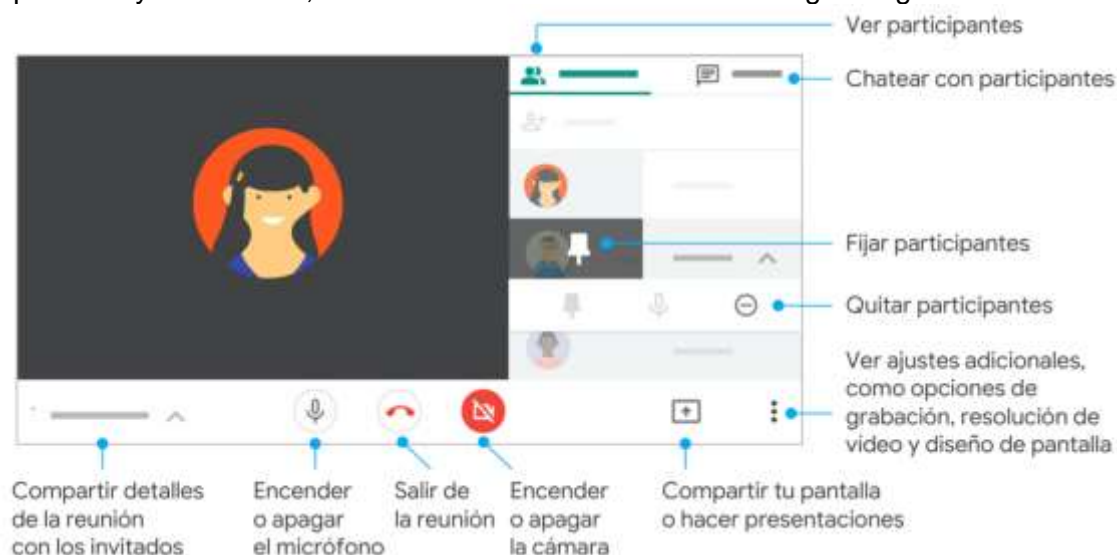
Ver participantes

Chatear con participantes

Fijar participantes

Quitar participantes

Ver ajustes adicionales, como opciones de grabación, resolución de video y diseño de pantalla

Compartir detalles de la reunión con los invitados

Encender o apagar el micrófono

Salir de la reunión

Encender o apagar la cámara

Compartir tu pantalla o hacer presentaciones